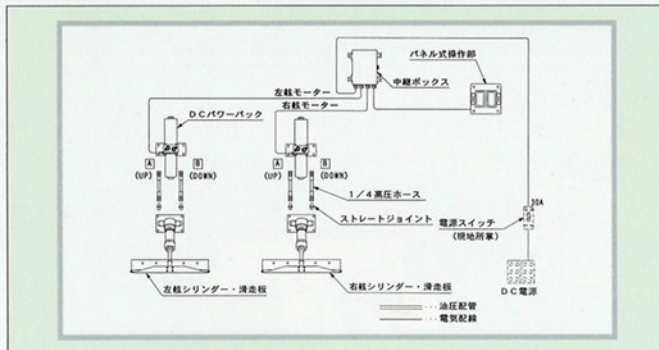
パネル式操作部

中継ボックス

左舷モーター

右舷モーター

DCパワーパック

A (UP)

B (DOWN)

A (UP)

B (DOWN)

1／4高圧ホース

ストレートジョイント

電源スイッチ (現地所掌)

30A

DC電源

左舷シリンダー・滑走板

右舷シリンダー・滑走板

…油圧配管

…電気配線